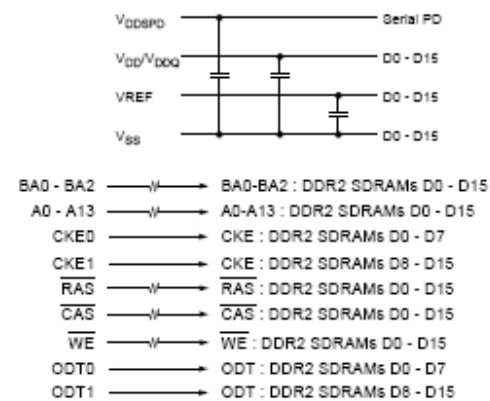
$V_{DDSPD}$ Serial PD
$V_{DD}/V_{DDQ}$ D0 - D15
VREF D0 - D15
$V_{SS}$ D0 - D15

BA0 - BA2 BA0-BA2 : DDR2 SDRAMs D0 - D15
A0 - A13 A0-A13 : DDR2 SDRAMs D0 - D15
CKE0 CKE : DDR2 SDRAMs D0 - D7
CKE1 CKE : DDR2 SDRAMs D8 - D15
$\overline{RAS}$ $\overline{RAS}$ : DDR2 SDRAMs D0 - D15
$\overline{CAS}$ $\overline{CAS}$ : DDR2 SDRAMs D0 - D15
$\overline{WE}$ $\overline{WE}$ : DDR2 SDRAMs D0 - D15
ODT0 ODT : DDR2 SDRAMs D0 - D7
ODT1 ODT : DDR2 SDRAMs D8 - D15